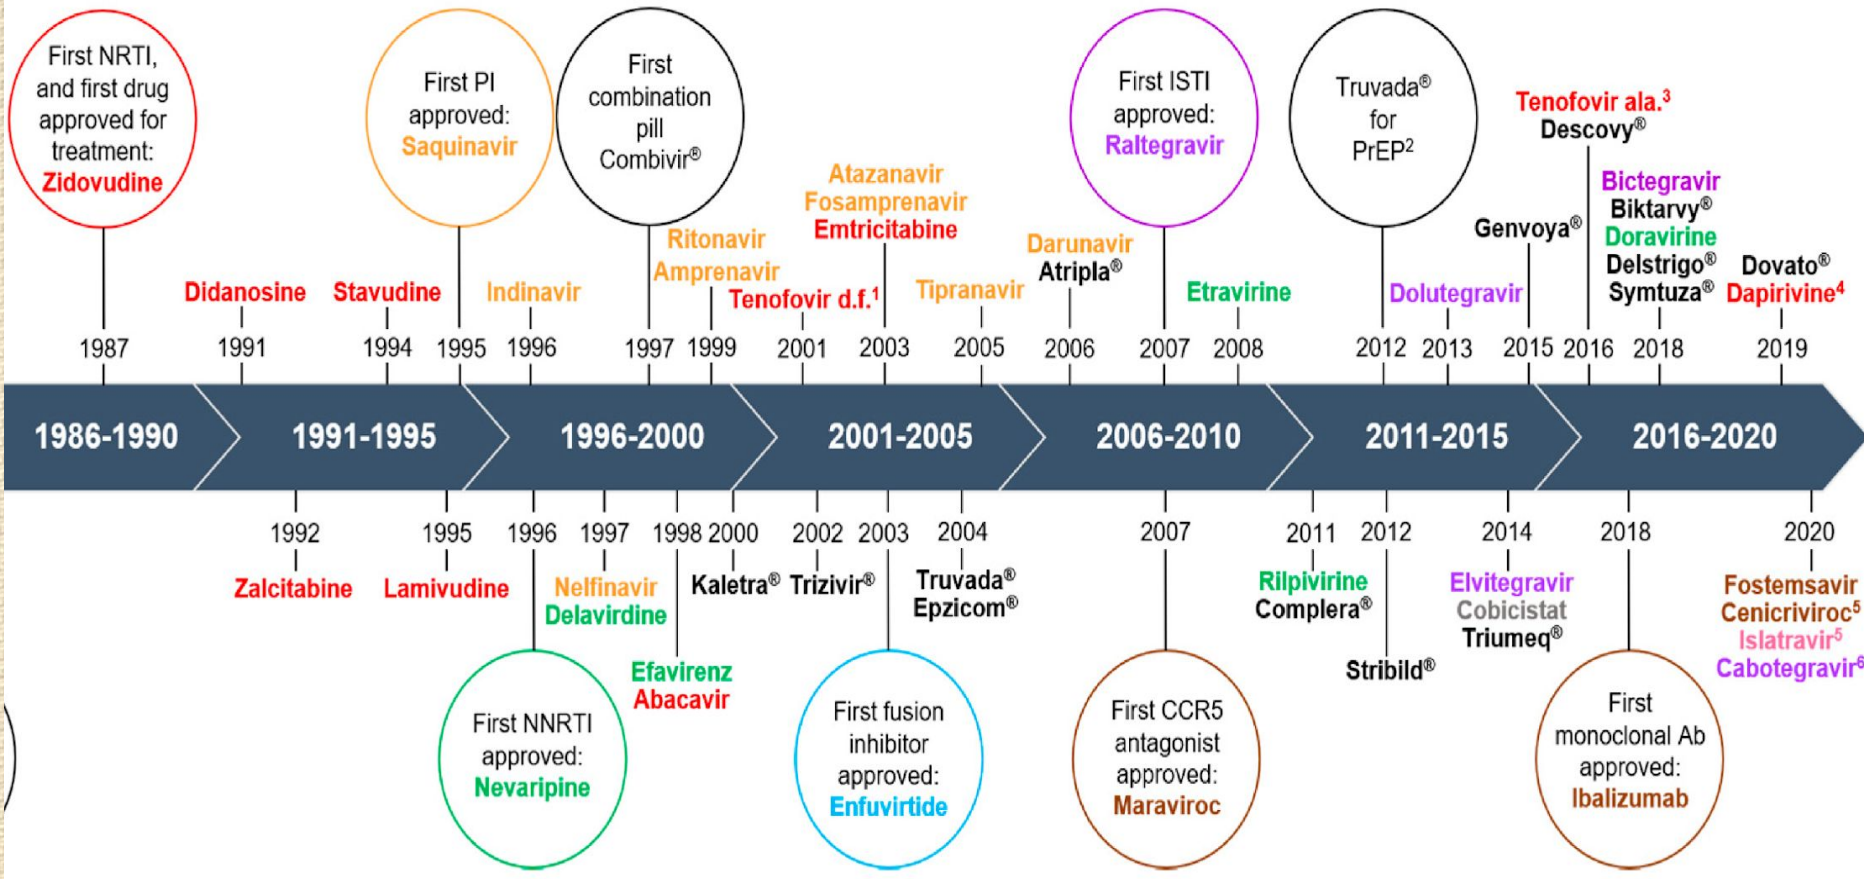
First NRTI, and first drug approved for treatment: Zidovudine

First PI approved: Saquinavir

First combination pill Combivir®

Atazanavir
Fosamprenavir
Emtricitabine

First ISTI approved: Raltegravir

Truvada® for PrEP²

Tenofovir ala.³
Descovy®

Bictegravir
Biktarvy®
Doravirine
Delstrigo®
Symtuza®

Ritonavir
Amprenavir

Darunavir
Atripla®

Genvoya®

Dovato®
Dapirivine⁴

Didanosine
Stavudine
Indinavir
Tenofovir d.f.¹
Tipranavir
Etravirine
Dolutegravir

1987
1991
1994
1995
1996
1997
1999
2001
2003
2005
2006
2007
2008
2012
2013
2015
2016
2018
2019

1986-1990
1991-1995
1996-2000
2001-2005
2006-2010
2011-2015
2016-2020

1992
1995
1996
1997
1998
2000
2002
2003
2004
2007
2011
2012
2014
2018
2020

Zalcitabine
Lamivudine
Nelfinavir
Delavirdine
Kaletra®
Trizivir®
Truvada®
Epzicom®
Rilpivirine
Complera®
Elvitegravir
Cobicistat
Triumeq®
Fostemsavir
Cenicriviroc⁵
Islatravir⁵
Cabotegravir⁶

Efavirenz
Abacavir

Stribild®

First NNRTI approved: Nevaripine

First fusion inhibitor approved: Enfuvirtide

First CCR5 antagonist approved: Maraviroc

First monoclonal Ab approved: Ibalizumab